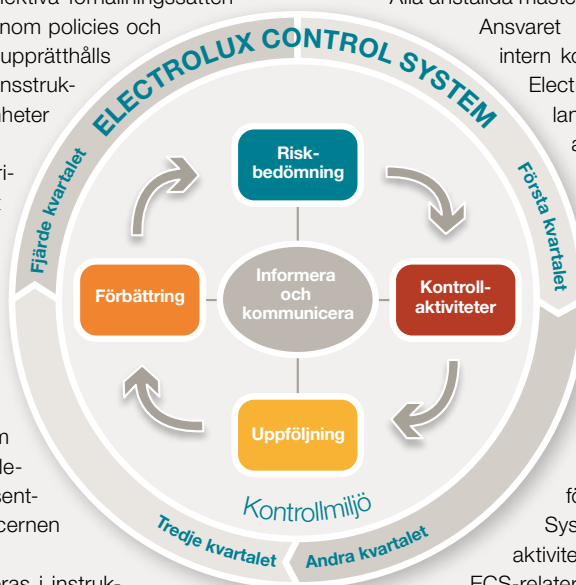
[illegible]ektiva förhållningssätten
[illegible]nom policies och
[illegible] upprätthålls
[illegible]nsstruk-
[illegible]heter

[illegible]ri-
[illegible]

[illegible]n
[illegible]de-
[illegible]sent-
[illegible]cernen

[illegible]eras i instruk-

Alla anställda måste
Ansvaret
intern ko
Elect
lan
a

fö
Sys
aktivite
ECS-relater

ELECTROLUX CONTROL SYSTEM

Fjärde kvartalet

Första kvartalet

Tredje kvartalet

Andra kvartalet

Risk-
bedömning

Kontroll-
aktiviteter

Uppföljning

Förbättring

Informera
och
kommunicera

Kontrollmiljö